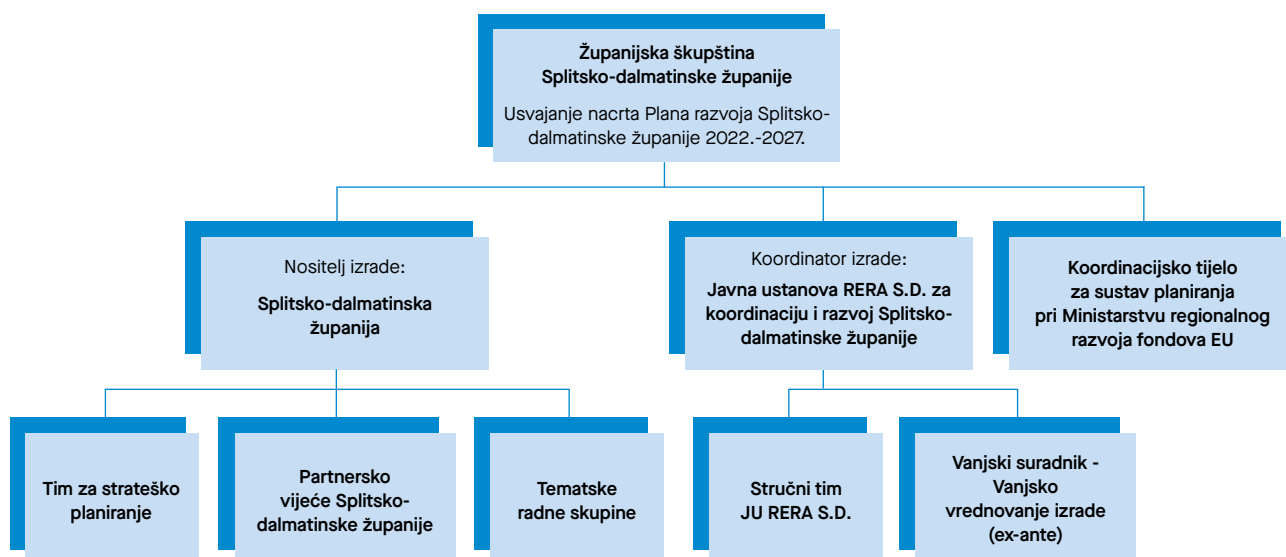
Županijska skupština
Splitsko-dalmatinske županije

Usvajanje nacrta Plana razvoja Splitsko-dalmatinske županije 2022.-2027.

Nositelj izrade:

Splitsko-dalmatinska županija

Koordinator izrade:

Javna ustanova RERA S.D. za koordinaciju i razvoj Splitsko-dalmatinske županije

Koordinacijsko tijelo za sustav planiranja pri Ministarstvu regionalnog razvoja fondova EU

Tim za strateško planiranje

Partnersko vijeće Splitsko-dalmatinske županije

Tematske radne skupine

Stručni tim JU RERA S.D.

Vanjski suradnik - Vanjsko vrednovanje izrade (ex-ante)